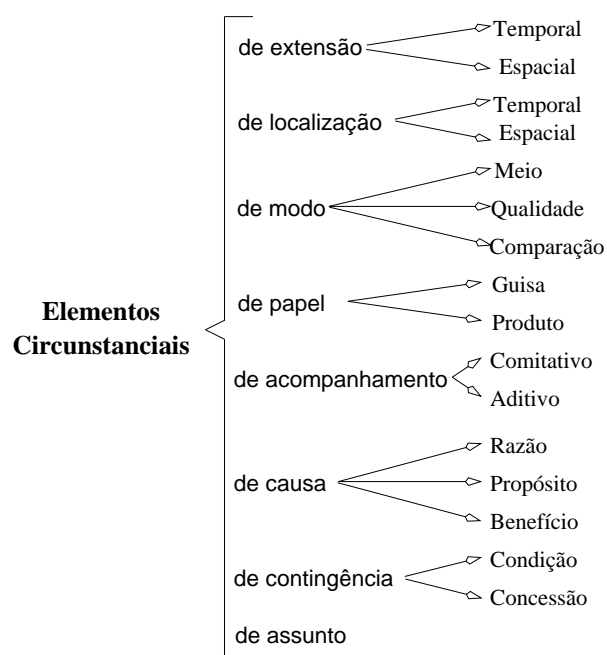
Elementos Circunstanciais

de extensão
Temporal
Espacial

de localização
Temporal
Espacial

de modo
Meio
Qualidade
Comparação

de papel
Guisa
Produto

de acompanhamento
Comitativo
Aditivo

de causa
Razão
Propósito
Benefício

de contingência
Condição
Concessão

de assunto